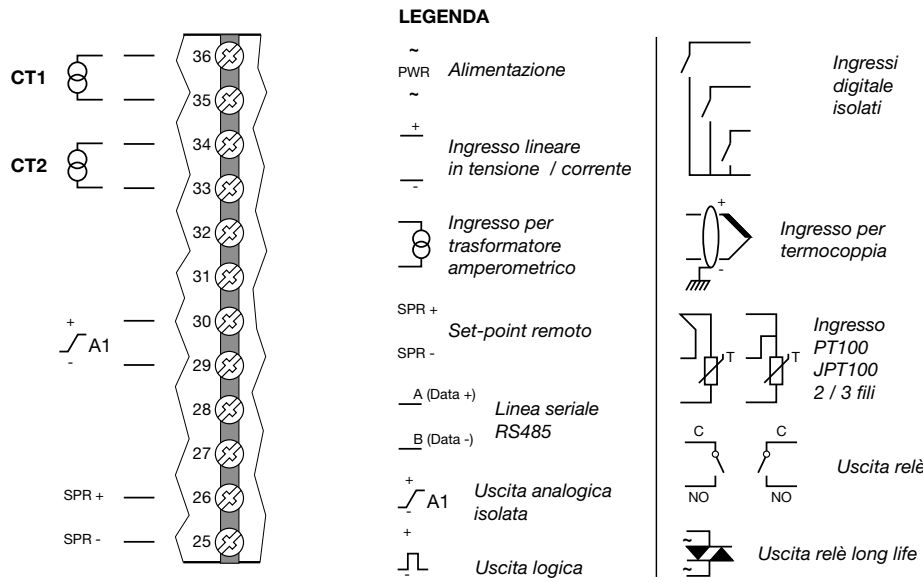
CT1
CT2
+
A1
-
SPR +
SPR -
36
35
34
33
32
31
30
29
28
27
26
25

LEGENDA

~
PWR Alimentazione
~

+
Ingresso lineare in tensione / corrente
-

Ingresso per trasformatore amperometrico

SPR +
Set-point remoto
SPR -

A (Data +)
Linea seriale RS485
B (Data -)

+
A1 Uscita analogica isolata
-

+
Uscita logica
-

Ingressi digitale isolati

+
Ingresso per termocoppia
-

T T
Ingresso PT100 JPT100 2 / 3 fili

C C
NO NO
Uscita relè

~
Uscita relè long life
~